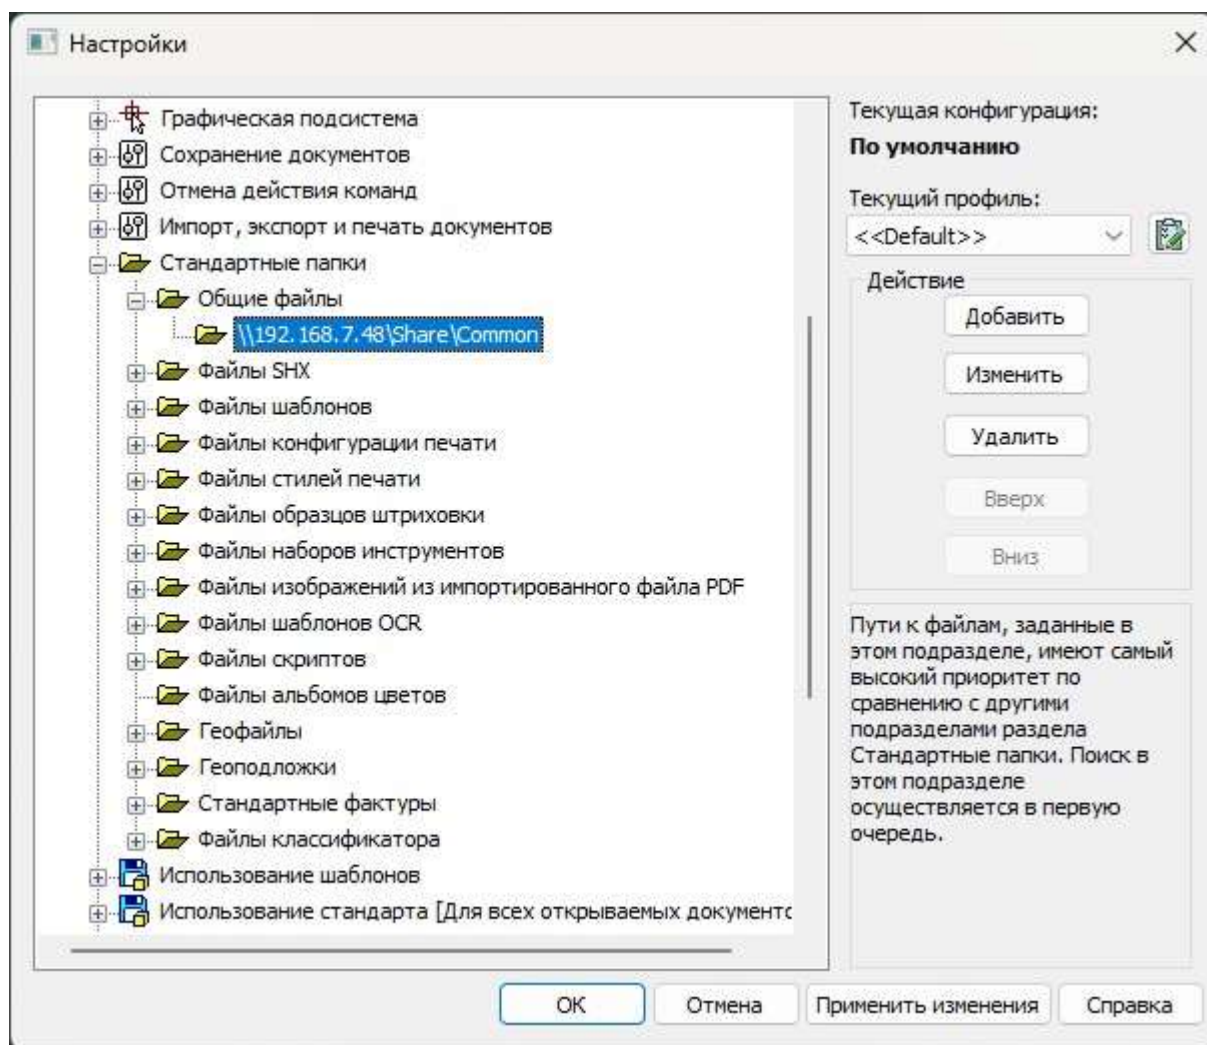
Настройки

Графическая подсистема
Сохранение документов
Отмена действия команд
Импорт, экспорт и печать документов
Стандартные папки
Общие файлы
\\192.168.7.48\Share\Common
Файлы SHX
Файлы шаблонов
Файлы конфигурации печати
Файлы стилей печати
Файлы образцов штриховки
Файлы наборов инструментов
Файлы изображений из импортированного файла PDF
Файлы шаблонов OCR
Файлы скриптов
Файлы альбомов цветов
Геофайлы
Геоподложки
Стандартные фактуры
Файлы классификатора
Использование шаблонов
Использование стандарта [Для всех открываемых документо

Текущая конфигурация:
По умолчанию
Текущий профиль:
<<Default>>
Действие
Добавить
Изменить
Удалить
Вверх
Вниз

Пути к файлам, заданные в этом подразделе, имеют самый высокий приоритет по сравнению с другими подразделами раздела Стандартные папки. Поиск в этом подразделе осуществляется в первую очередь.

OK
Отмена
Применить изменения
Справка